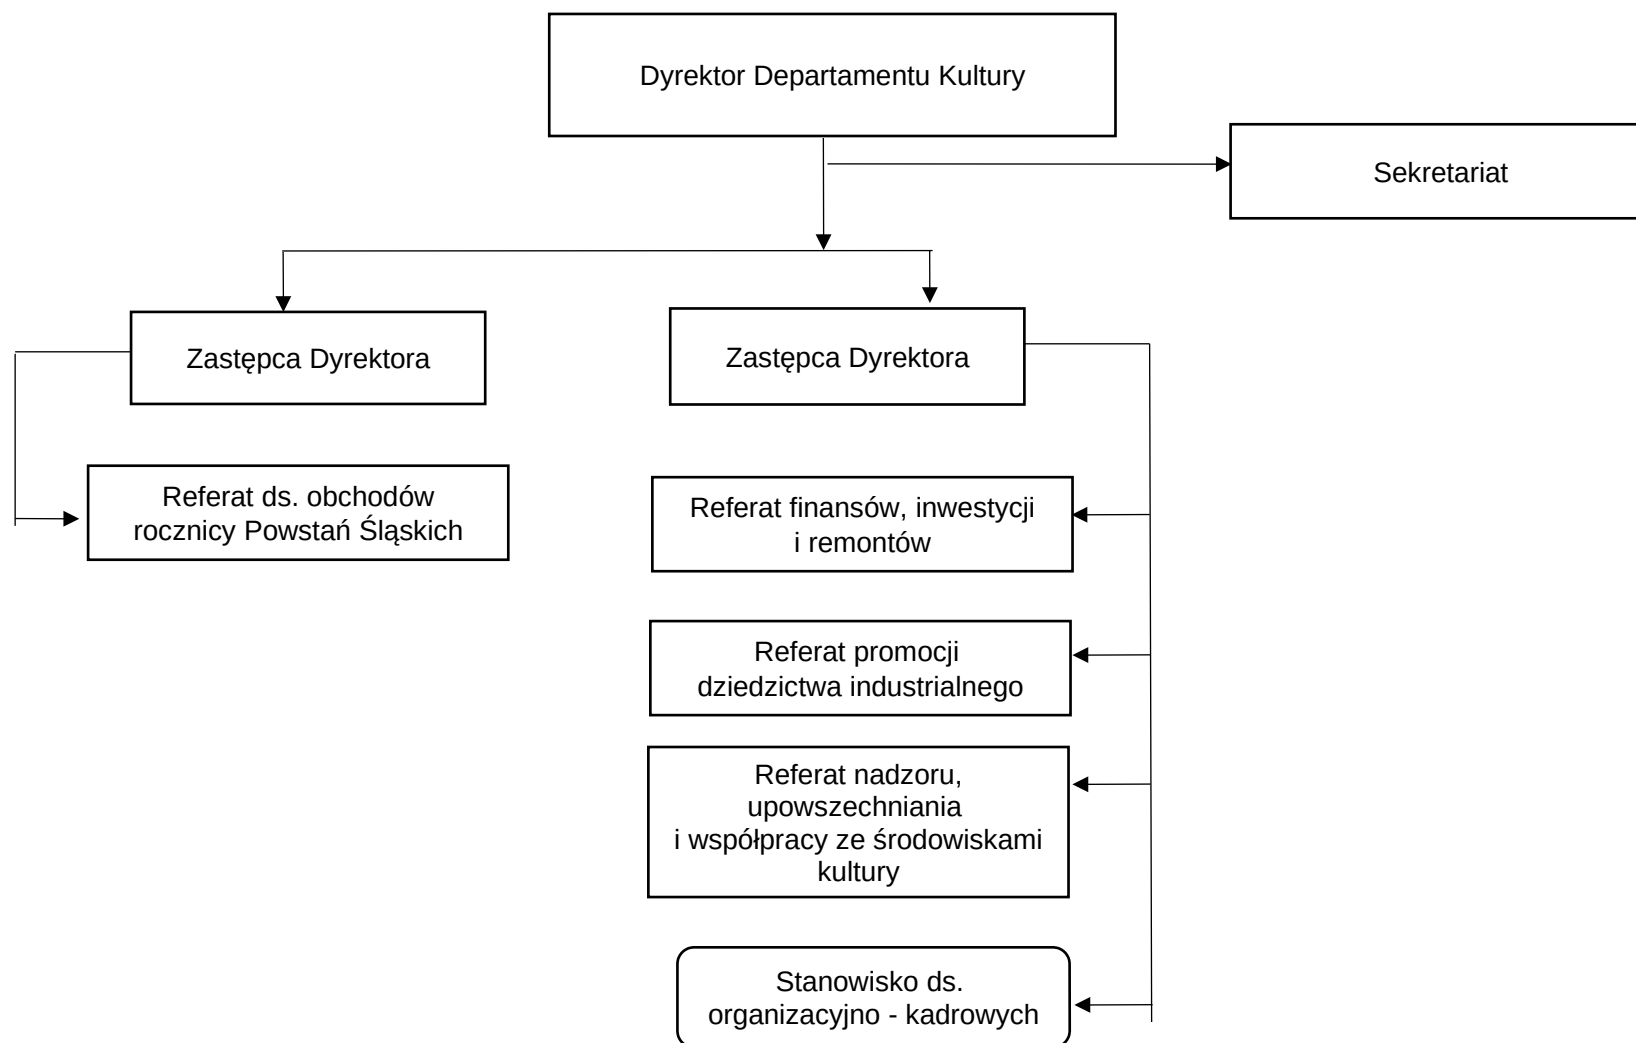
Dyrektor Departamentu Kultury

Sekretariat

Zastępca Dyrektora

Zastępca Dyrektora

Referat ds. obchodów rocznicy Powstań Śląskich

Referat finansów, inwestycji i remontów

Referat promocji dziedzictwa industrialnego

Referat nadzoru, upowszechniania i współpracy ze środowiskami kultury

Stanowisko ds. organizacyjno - kadrowych